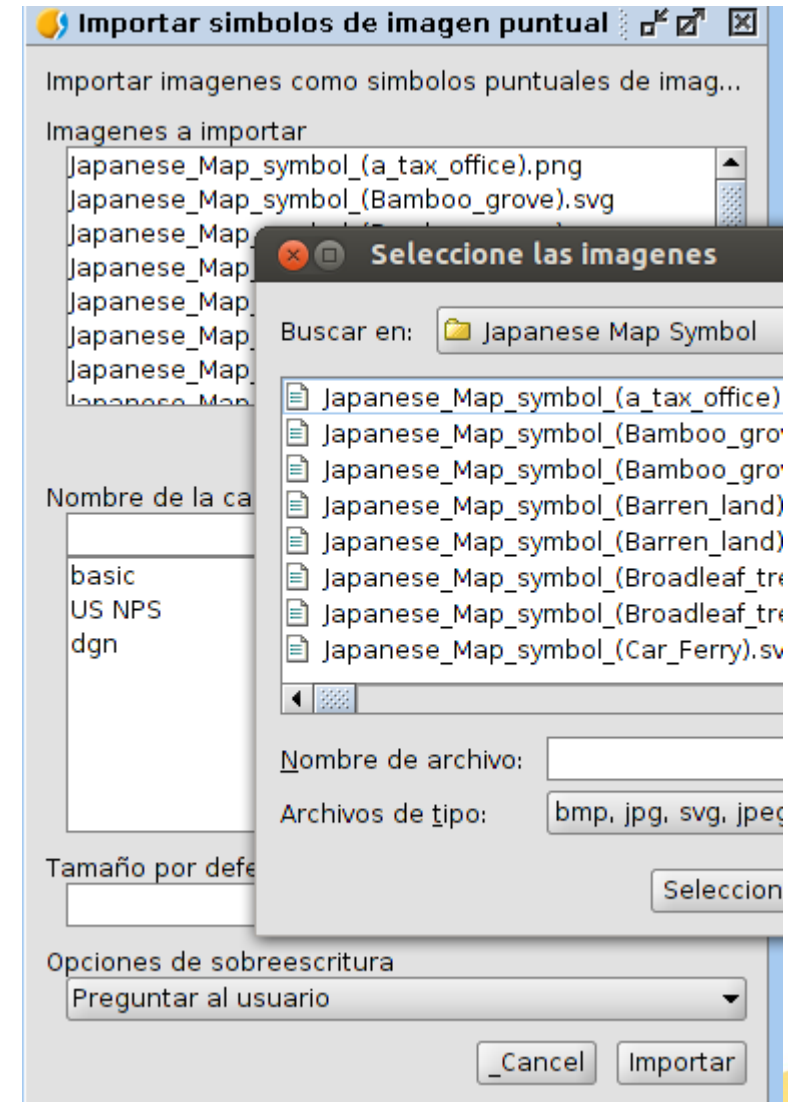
Importar simbolos de imagen puntual

Importar imagenes como simbolos puntuales de imag...

Imagenes a importar

Japanese_Map_symbol_(a_tax_office).png
Japanese_Map_symbol_(Bamboo_grove).svg
Japanese_Map
Japanese_Map
Japanese_Map
Japanese_Map
Japanese_Map
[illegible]

Nombre de la ca

basic
US NPS
dgn

Tamaño por defe

Opciones de sobreescritura

Preguntar al usuario

_Cancel

Importar

Seleccione las imagenes

Buscar en: Japanese Map Symbol

Japanese_Map_symbol_(a_tax_office)
Japanese_Map_symbol_(Bamboo_grov
Japanese_Map_symbol_(Bamboo_grov
Japanese_Map_symbol_(Barren_land)
Japanese_Map_symbol_(Barren_land)
Japanese_Map_symbol_(Broadleaf_tre
Japanese_Map_symbol_(Broadleaf_tre
Japanese_Map_symbol_(Car_Ferry).sv

Nombre de archivo:

Archivos de tipo: bmp, jpg, svg, jpeg

Seleccion